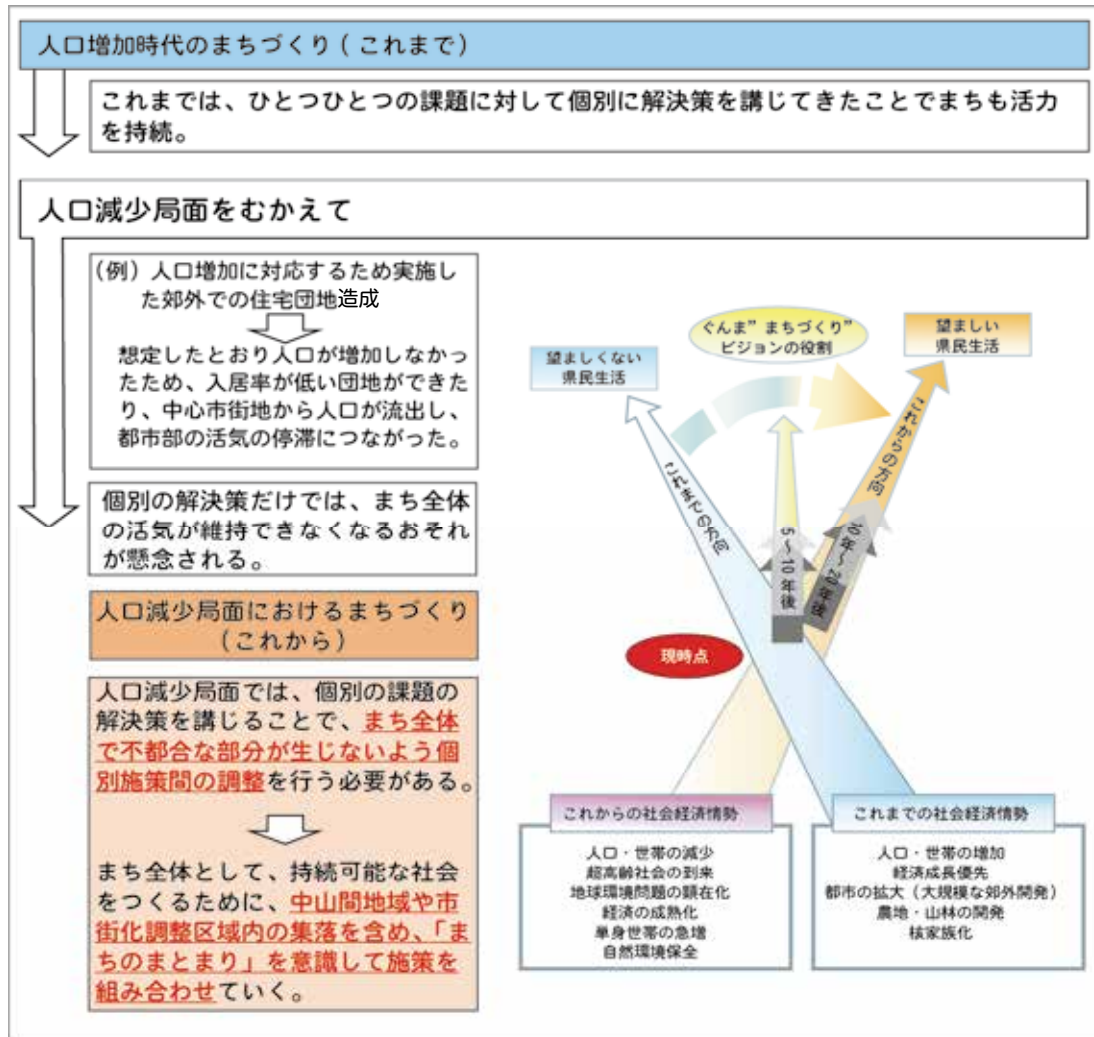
人口増加時代のまちづくり（これまで）

これまでは、ひとつひとつの課題に対して個別に解決策を講じてきたことでまちも活力を持続。

人口減少局面をむかえて

（例）人口増加に対応するため実施した郊外での住宅団地造成

想定したとおり人口が増加しなかったため、入居率が低い団地ができたり、中心市街地から人口が流出し、都市部の活気の停滞につながった。

個別の解決策だけでは、まち全体の活気が維持できなくなるおそれが懸念される。

人口減少局面におけるまちづくり（これから）

人口減少局面では、個別の課題の解決策を講じることで、まち全体で不都合な部分が生じないよう個別施策間の調整を行う必要がある。

まち全体として、持続可能な社会をつくるために、中山間地域や市街化調整区域内の集落を含め、「まちのまとまり」を意識して施策を組み合わせていく。

ぐんま”まちづくり”ビジョンの役割

望ましい県民生活

望ましくない県民生活

これからの方向

これまでの方向

5～10年後

20年～30年後

現時点

これからの社会経済情勢

人口・世帯の減少
超高齢社会の到来
地球環境問題の顕在化
経済の成熟化
単身世帯の急増
自然環境保全

これまでの社会経済情勢

人口・世帯の増加
経済成長優先
都市の拡大（大規模な郊外開発）
農地・山林の開発
核家族化